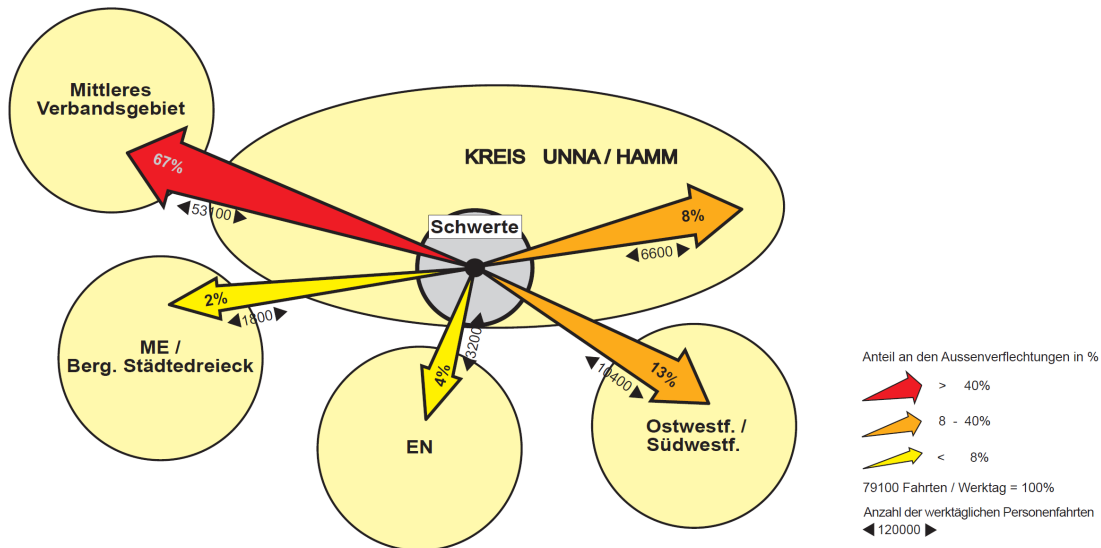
Mittleres Verbandsgebiet

KREIS UNNA / HAMM

67%

53100

Schwerte

8%

6600

2%

1800

ME / Berg. Städtedreieck

3200

4%

10400

13%

EN

Ostwestf. / Südwestf.

Anteil an den Aussenverflechtungen in %

> 40%

8 - 40%

< 8%

79100 Fahrten / Werktag = 100%

Anzahl der werktäglichen Personenfahrten

120000